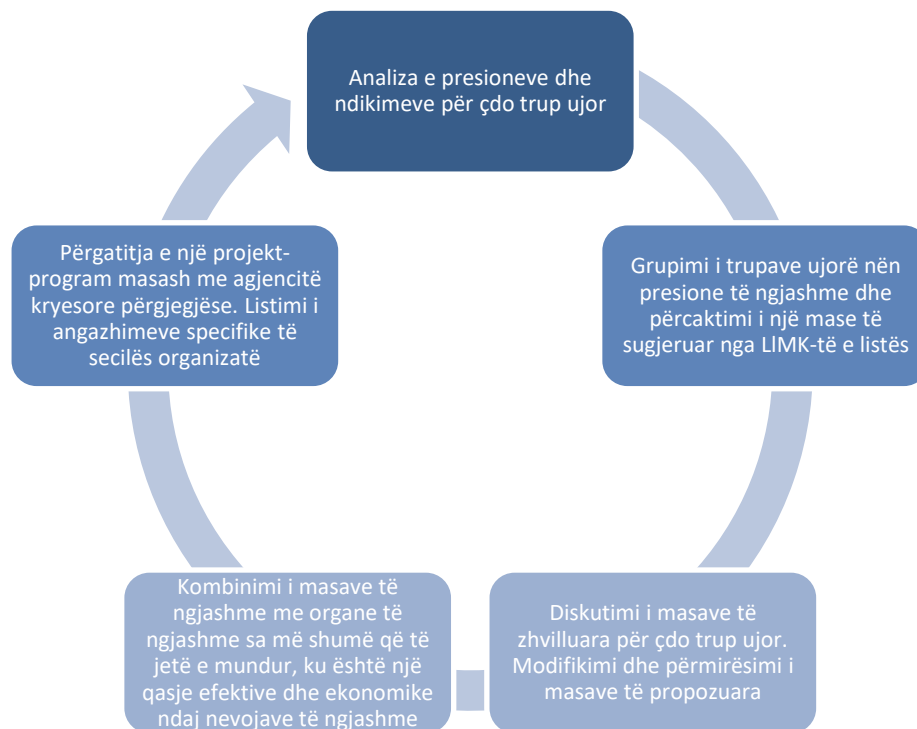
Analiza e presioneve dhe ndikimeve për çdo trup ujor

Grupimi i trupave ujorë nën presione të ngjashme dhe përcaktimi i një mase të sugjeruar nga LIMK-të e listës

Diskutimi i masave të zhvilluara për çdo trup ujor. Modifikimi dhe përmirësimi i masave të propozuara

Kombinimi i masave të ngjashme me organe të ngjashme sa më shumë që të jetë e mundur, ku është një qasje efektive dhe ekonomike ndaj nevojave të ngjashme

Përgatitja e një projekt-program masash me agjencitë kryesore përgjegjëse. Listimi i angazhimeve specifike të secilës organizatë